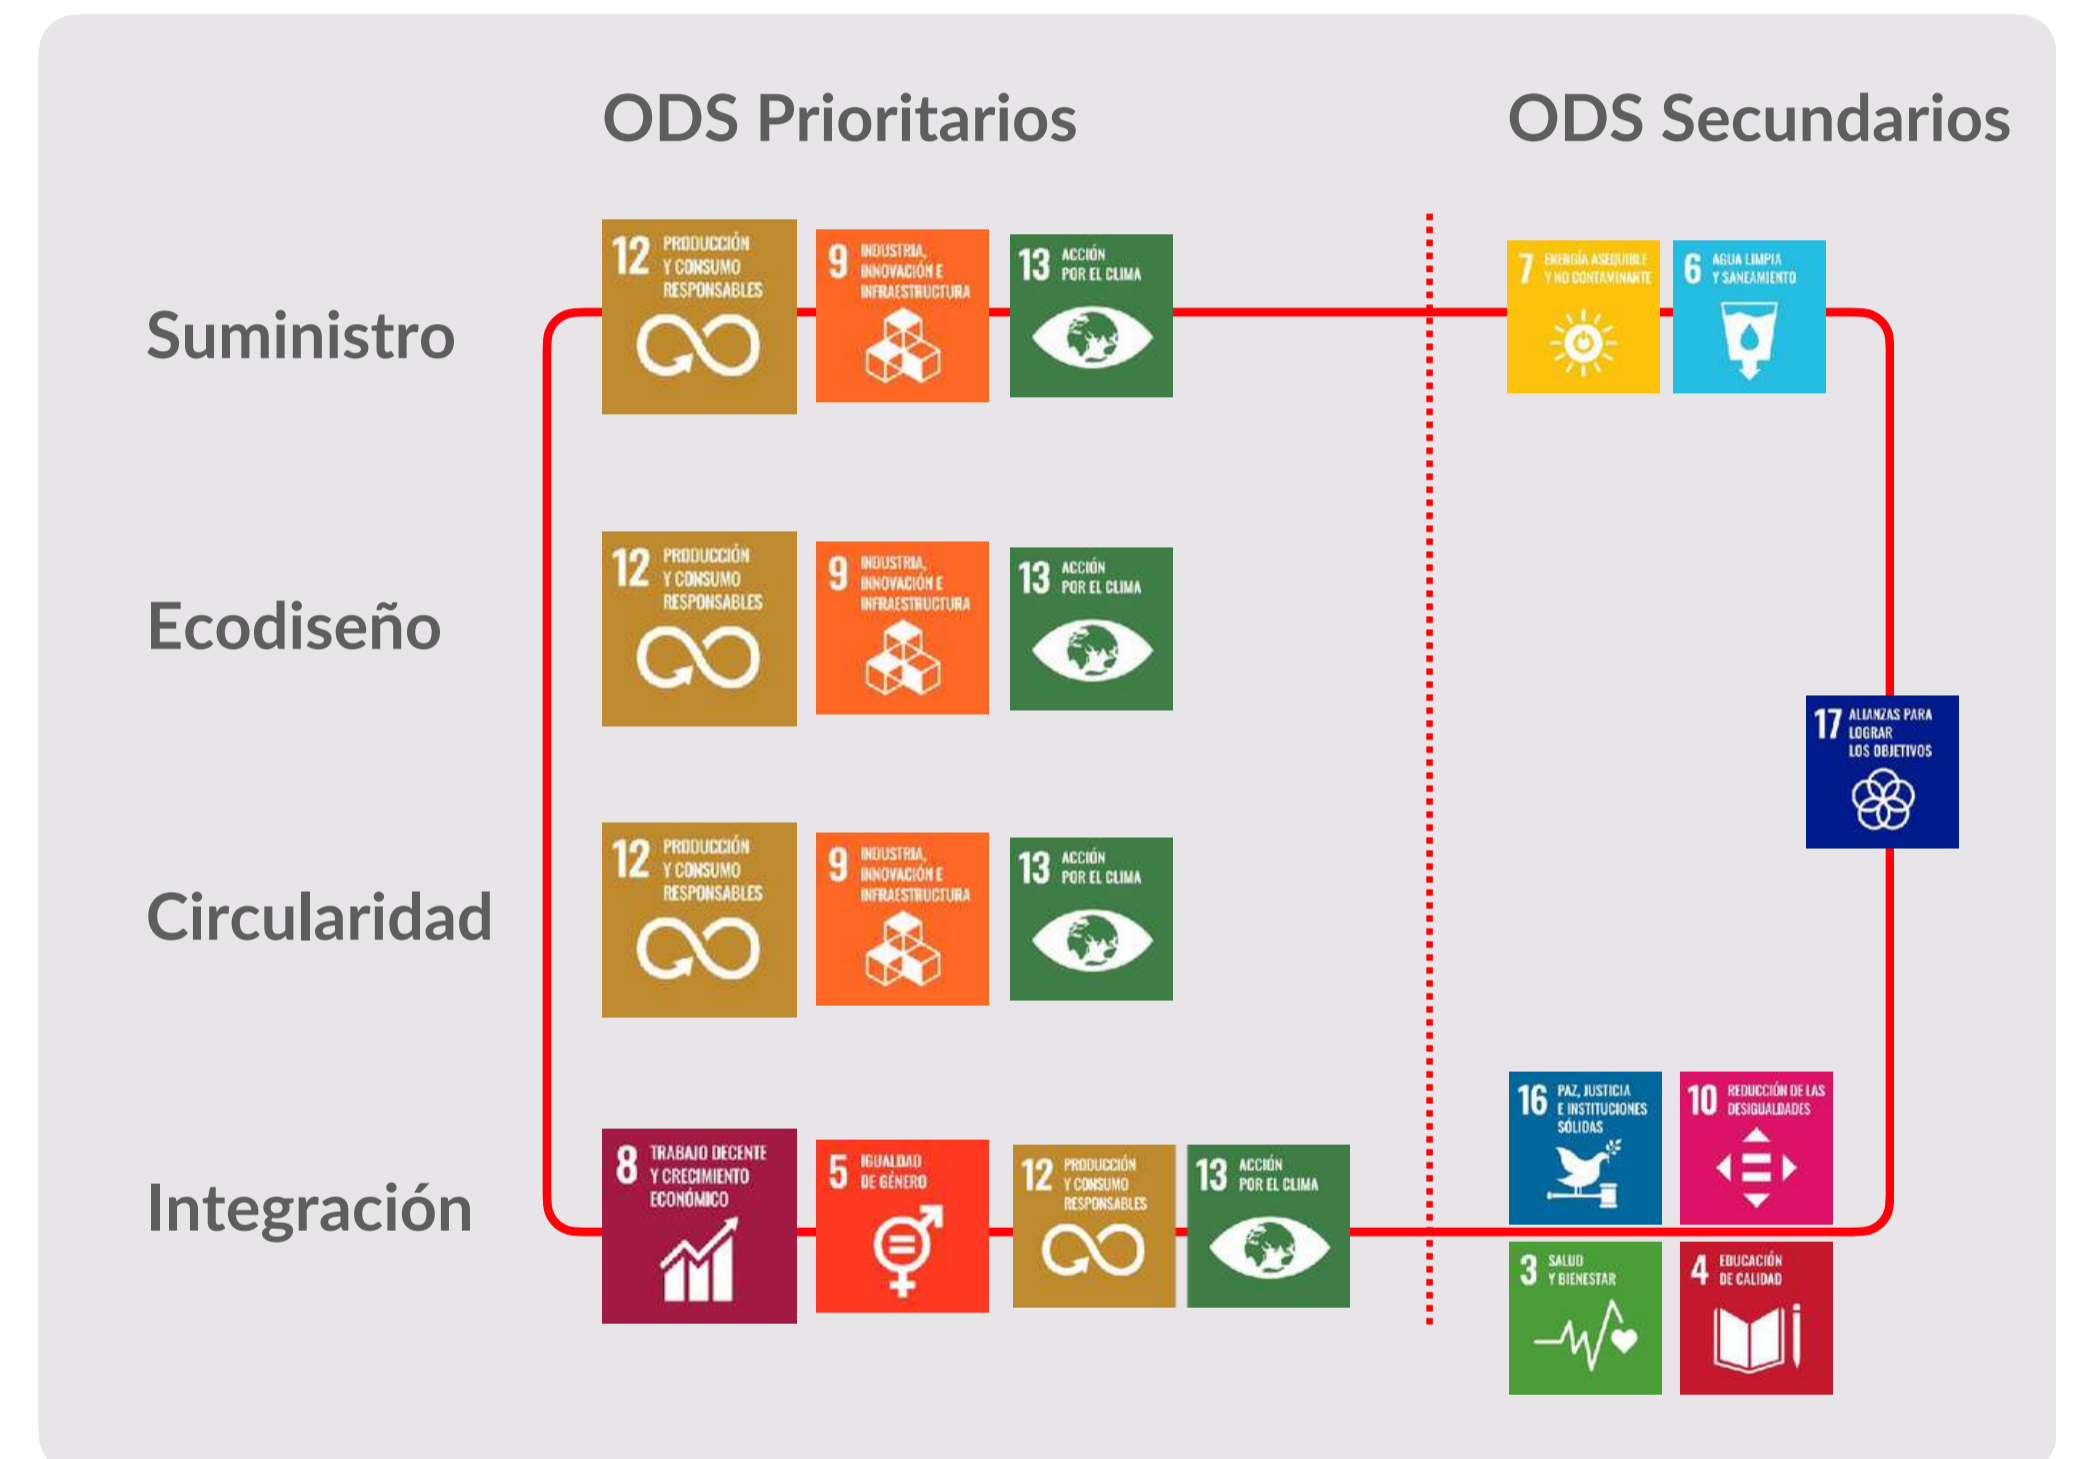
ODS Prioritarios

ODS Secundarios

Suministro

12 PRODUCCIÓN Y CONSUMO RESPONSABLES

9 INDUSTRIA, INNOVACIÓN E INFRAESTRUCTURA

13 ACCIÓN POR EL CLIMA

7 ENERGÍA ASEQUIBLE Y NO CONTAMINANTE

6 AGUA LIMPIA Y SANEAMIENTO

Ecodiseño

12 PRODUCCIÓN Y CONSUMO RESPONSABLES

9 INDUSTRIA, INNOVACIÓN E INFRAESTRUCTURA

13 ACCIÓN POR EL CLIMA

17 ALIANZAS PARA LOGRAR LOS OBJETIVOS

Circularidad

12 PRODUCCIÓN Y CONSUMO RESPONSABLES

9 INDUSTRIA, INNOVACIÓN E INFRAESTRUCTURA

13 ACCIÓN POR EL CLIMA

Integración

8 TRABAJO DECENTE Y CRECIMIENTO ECONÓMICO

5 IGUALDAD DE GÉNERO

12 PRODUCCIÓN Y CONSUMO RESPONSABLES

13 ACCIÓN POR EL CLIMA

16 PAZ, JUSTICIA E INSTITUCIONES SÓLIDAS

10 REDUCCIÓN DE LAS DESIGUALDADES

3 SALUD Y BIENESTAR

4 EDUCACIÓN DE CALIDAD